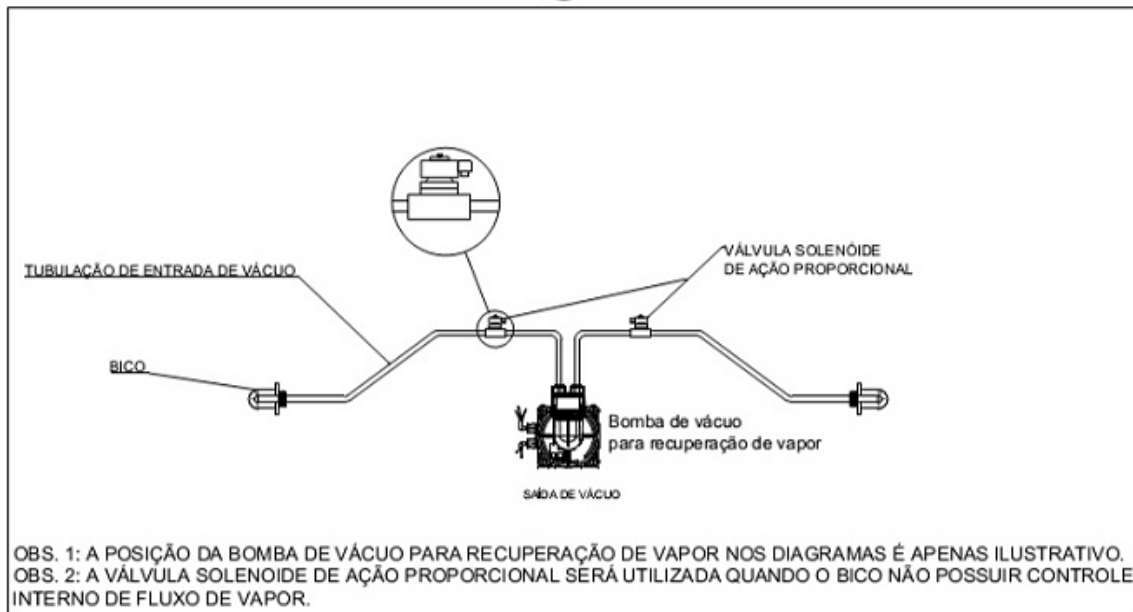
VÁLVULA SOLENÓIDE DE AÇÃO PROPORCIONAL

TUBULAÇÃO DE ENTRADA DE VÁCUO

BICO

Bomba de vácuo para recuperação de vapor

SAÍDA DE VÁCUO

OBS. 1: A POSIÇÃO DA BOMBA DE VÁCUO PARA RECUPERAÇÃO DE VAPOR NOS DIAGRAMAS É APENAS ILUSTRATIVO.
OBS. 2: A VÁLVULA SOLENOIDE DE AÇÃO PROPORCIONAL SERÁ UTILIZADA QUANDO O BICO NÃO POSSUIR CONTROLE INTERNO DE FLUXO DE VAPOR.